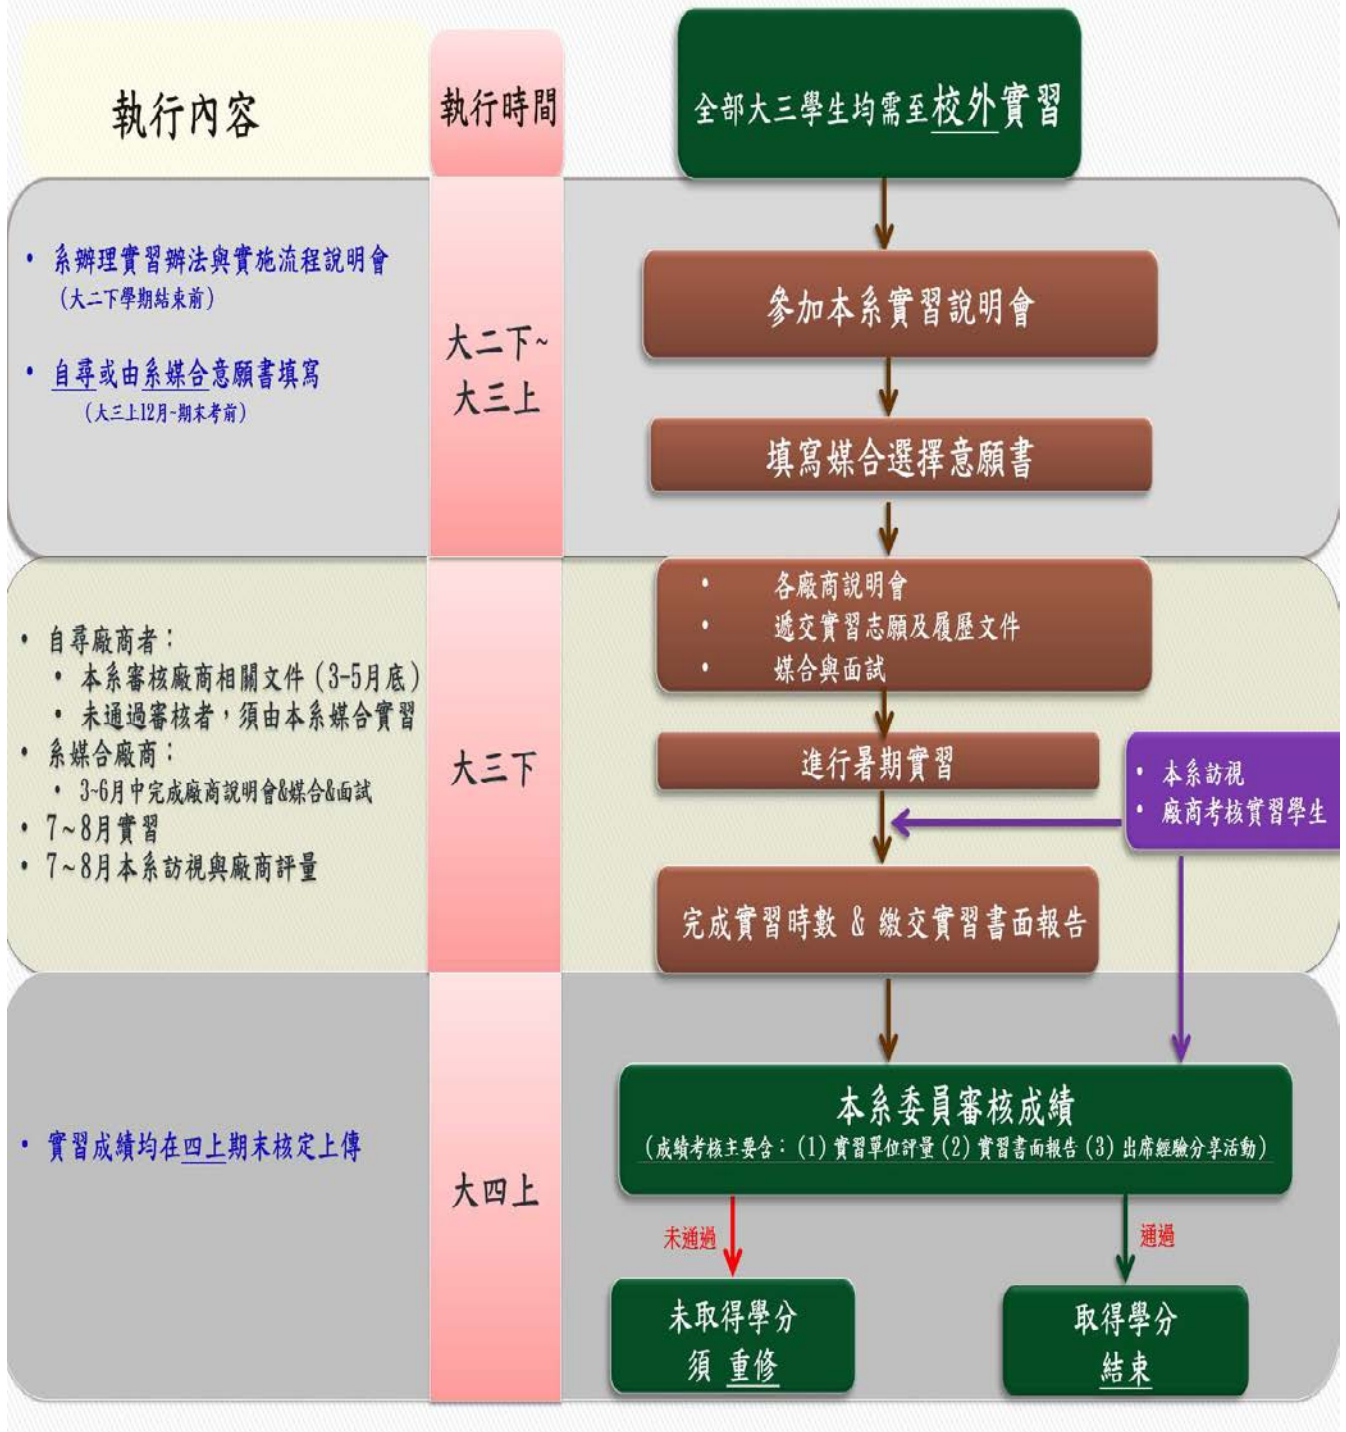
執行內容

執行時間

全部大三學生均需至校外實習

• 系辦理實習辦法與實施流程說明會（大二下學期結束前）

• 自尋或由系媒合意願書填寫（大三上12月~期末考前）

大二下~大三上

參加本系實習說明會

填寫媒合選擇意願書

• 自尋廠商者：
• 本系審核廠商相關文件（3-5月底）
• 未通過審核者，須由本系媒合實習
• 系媒合廠商：
• 3~6月中完成廠商說明會&媒合&面試
• 7~8月實習
• 7~8月本系訪視與廠商評量

大三下

• 各廠商說明會
• 遞交實習志願及履歷文件
• 媒合與面試

進行暑期實習

• 本系訪視
• 廠商考核實習學生

完成實習時數 & 繳交實習書面報告

• 實習成績均在四上期末核定上傳

大四上

本系委員審核成績
（成績考核主要含：（1）實習單位評量（2）實習書面報告（3）出席經驗分享活動）

未通過

通過

未取得學分
須 重修

取得學分
結束